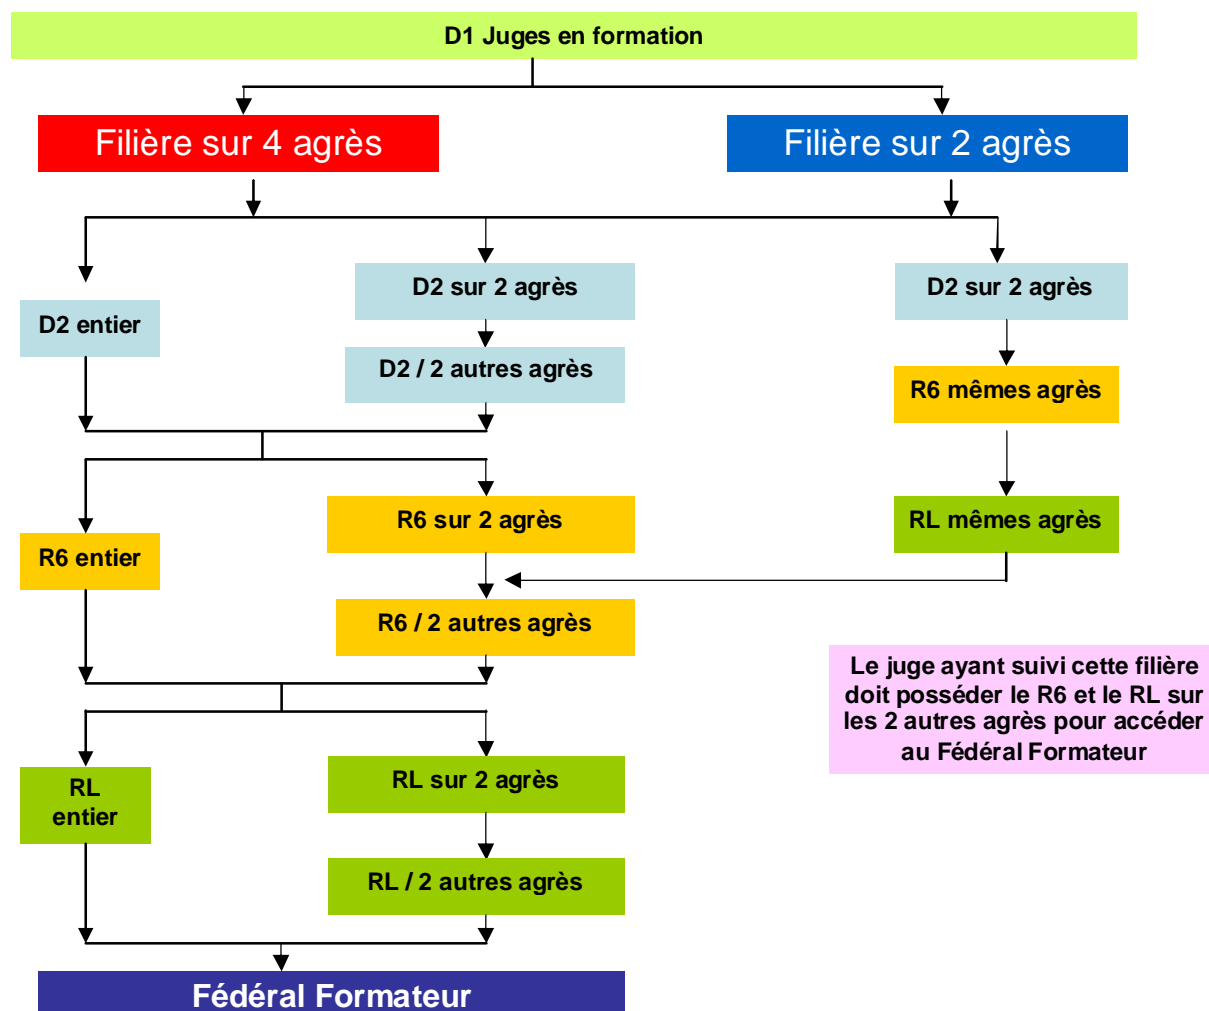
D1 Juges en formation

Filière sur 4 agrès

Filière sur 2 agrès

D2 entier

D2 sur 2 agrès

D2 / 2 autres agrès

D2 sur 2 agrès

R6 mêmes agrès

R6 entier

R6 sur 2 agrès

RL mêmes agrès

R6 / 2 autres agrès

Le juge ayant suivi cette filière doit posséder le R6 et le RL sur les 2 autres agrès pour accéder au Fédéral Formateur

RL entier

RL sur 2 agrès

RL / 2 autres agrès

Fédéral Formateur